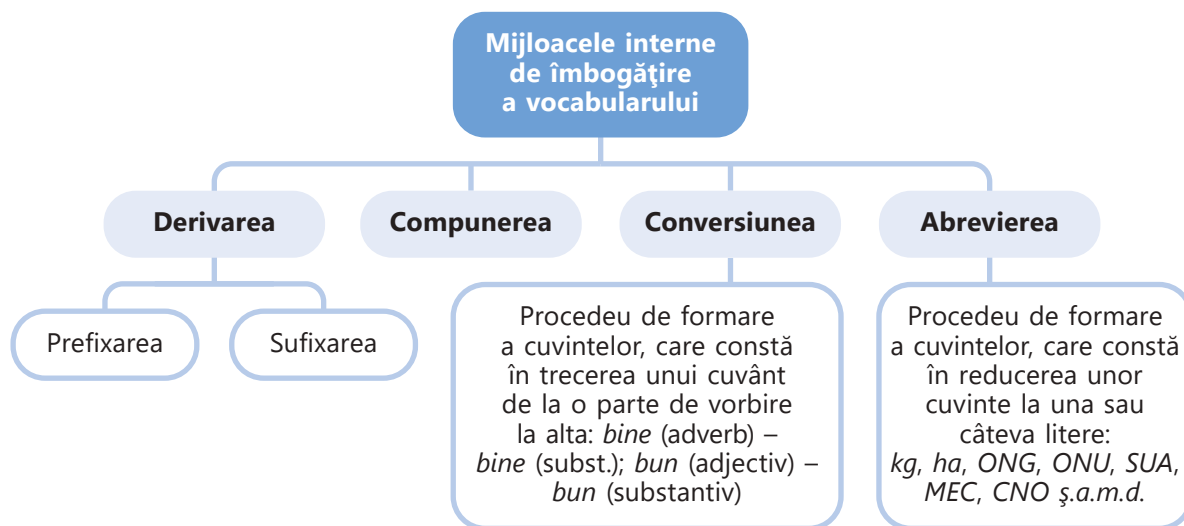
Mijloacele interne de îmbogăţire a vocabularului

Derivarea

Compunerea

Conversiunea

Abrevierea

Prefixarea

Sufixarea

Procedeu de formare a cuvintelor, care constă în trecerea unui cuvânt de la o parte de vorbire la alta: *bine* (adverb) – *bine* (subst.); *bun* (adjectiv) – *bun* (substantiv)

Procedeu de formare a cuvintelor, care constă în reducerea unor cuvinte la una sau câteva litere: *kg*, *ha*, *ONG*, *ONU*, *SUA*, *MEC*, *CNO ş.a.m.d.*